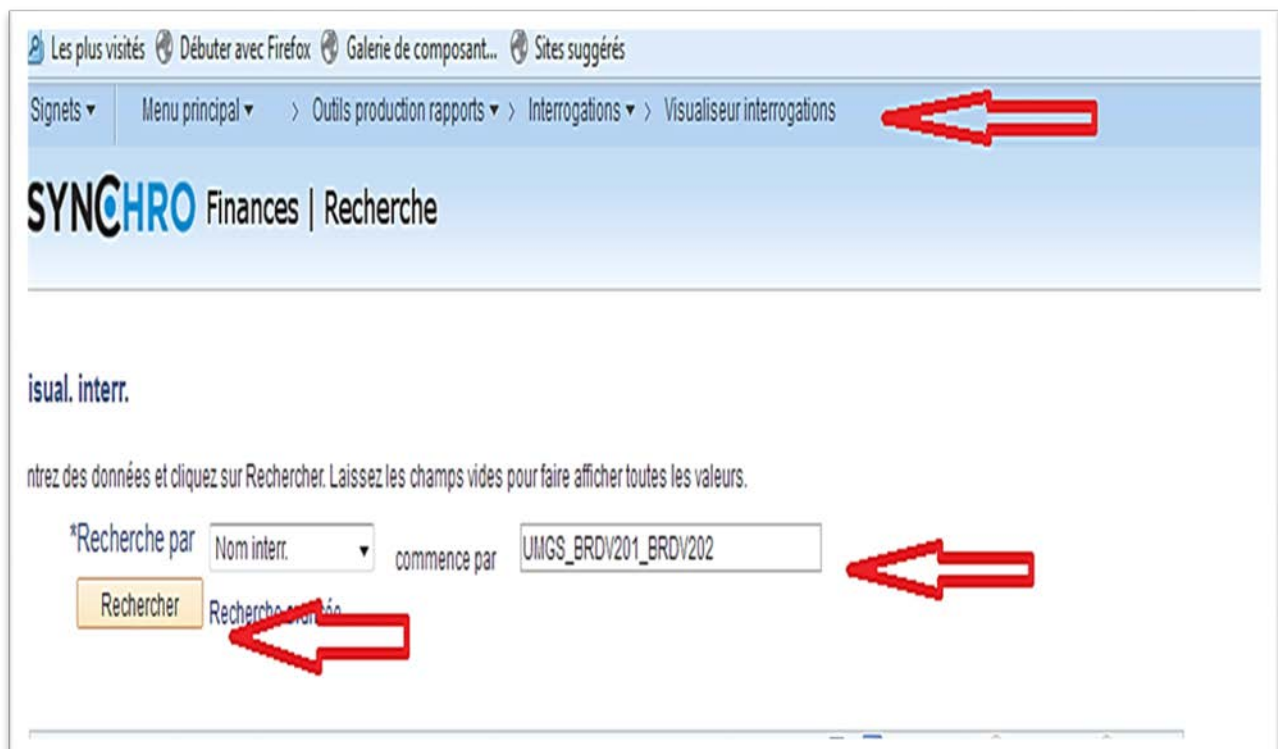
Les plus visités Débuter avec Firefox Galerie de composant... Sites suggérés

Signets ▾ Menu principal ▾ › Outils production rapports ▾ › Interrogations ▾ › Visualiseur interrogations

SYNCHRO Finances | Recherche

isual. interr.

ntrez des données et cliquez sur Rechercher. Laissez les champs vides pour faire afficher toutes les valeurs.

*Recherche par Nom interr. ▾ commence par UMGS_BRDV201_BRDV202

Rechercher Recherche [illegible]